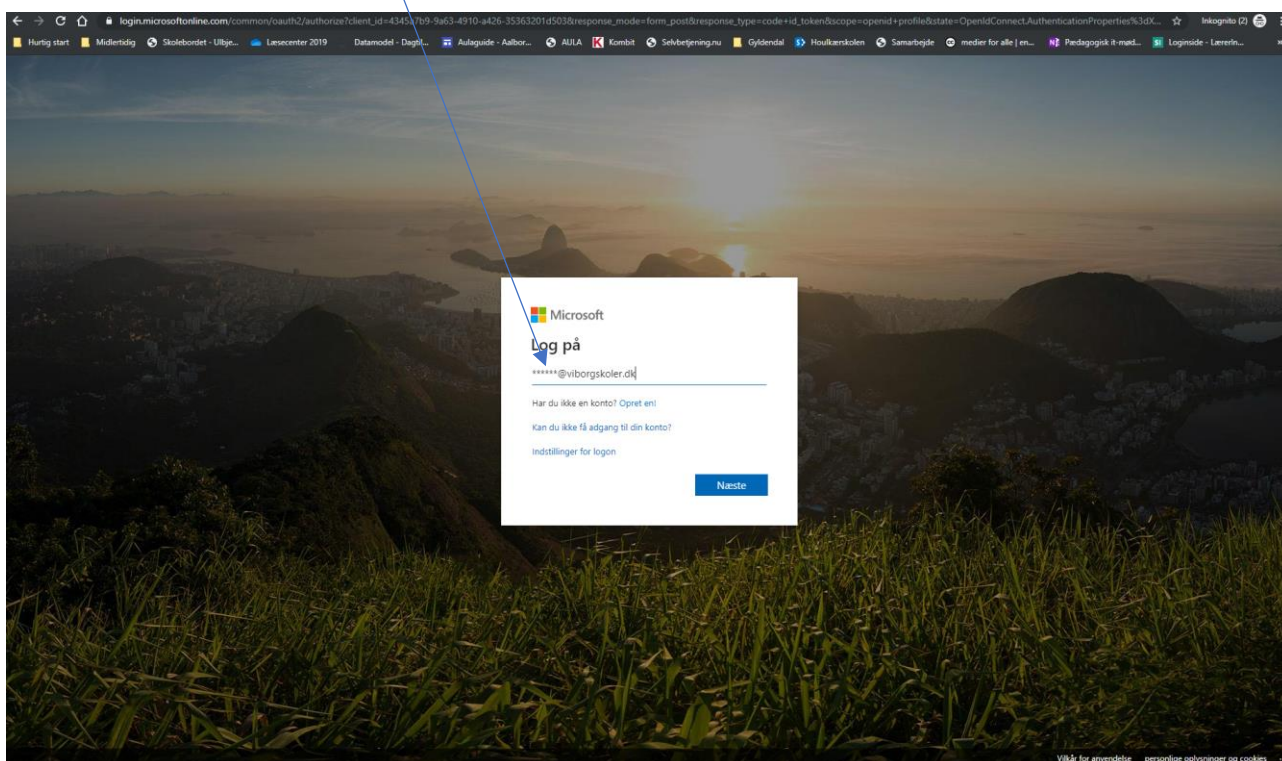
login.microsoftonline.com/common/oauth2/authorize?client_id=4345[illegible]7b9-9a63-4910-a426-35363201d503&response_mode=form_post&response_type=code+id_token&scope=openid+profile&state=OpenIdConnect.AuthenticationProperties%3dX...

Inkognito (2)

Hurtig start  Midlertidig  Skolebordet - Ulbje...  Læsecenter 2019  Datamodel - Dagtil...  Aulaguide - Aalbor...  AULA  Kombit  Selvbetjening.nu  Gyldendal  Houlkærskolen  Samarbejde  medier for alle | en...  Pædagogisk it-mød...  Loginside - Lærerin...

Microsoft

Log på

******@viborgskoler.dk

Har du ikke en konto? Opret en!

Kan du ikke få adgang til din konto?

Indstillinger for logon

Næste

Vilkår for anvendelse  personlige oplysninger og cookies